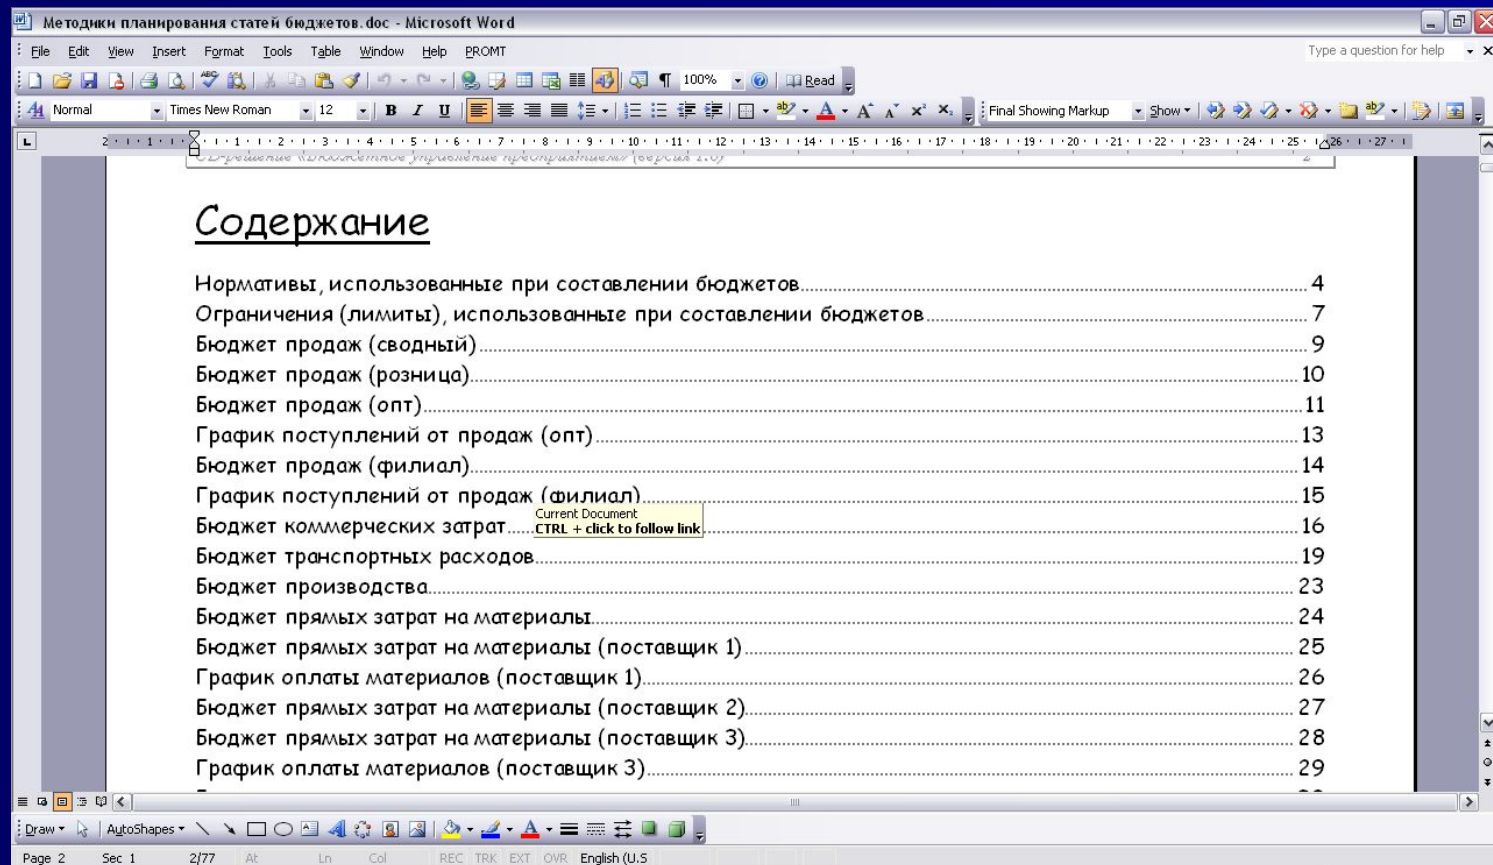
Методики планирования статей бюджетов.doc - Microsoft Word

File Edit View Insert Format Tools Table Window Help PROMT

Type a question for help

100% Read

Normal Times New Roman 12 Final Showing Markup Show

CD-решение «Бюджетное управление предприятием» (версия 1.0) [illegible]

Содержание

Нормативы, использованные при составлении бюджетов ........ 4
Ограничения (лимиты), использованные при составлении бюджетов ........ 7
Бюджет продаж (сводный) ........ 9
Бюджет продаж (розница) ........ 10
Бюджет продаж (опт) ........ 11
График поступлений от продаж (опт) ........ 13
Бюджет продаж (филиал) ........ 14
График поступлений от продаж (филиал) ........ 15
Бюджет коммерческих затрат ........ 16
Current Document
CTRL + click to follow link
Бюджет транспортных расходов ........ 19
Бюджет производства ........ 23
Бюджет прямых затрат на материалы ........ 24
Бюджет прямых затрат на материалы (поставщик 1) ........ 25
График оплаты материалов (поставщик 1) ........ 26
Бюджет прямых затрат на материалы (поставщик 2) ........ 27
Бюджет прямых затрат на материалы (поставщик 3) ........ 28
График оплаты материалов (поставщик 3) ........ 29

Draw AutoShapes

Page 2 Sec 1 2/77 At Ln Col REC TRK EXT OVR English (U.S